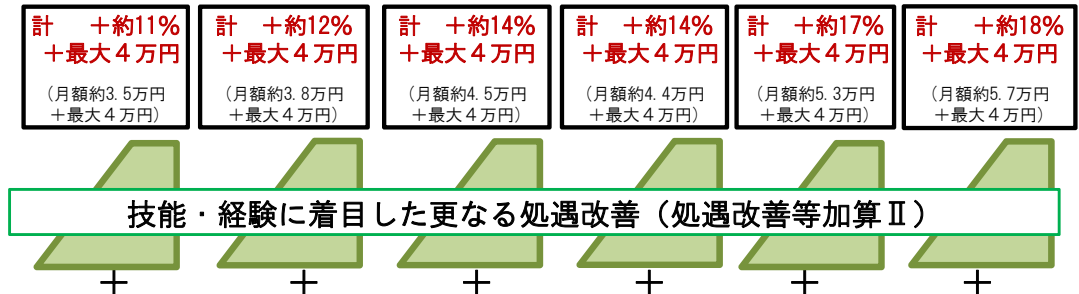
計　＋約11%
＋最大４万円

（月額約3.5万円
＋最大４万円）

計　＋約12%
＋最大４万円

（月額約3.8万円
＋最大４万円）

計　＋約14%
＋最大４万円

（月額約4.5万円
＋最大４万円）

計　＋約14%
＋最大４万円

（月額約4.4万円
＋最大４万円）

計　＋約17%
＋最大４万円

（月額約5.3万円
＋最大４万円）

計　＋約18%
＋最大４万円

（月額約5.7万円
＋最大４万円）

技能・経験に着目した更なる処遇改善（処遇改善等加算Ⅱ）

＋　＋　＋　＋　＋　＋